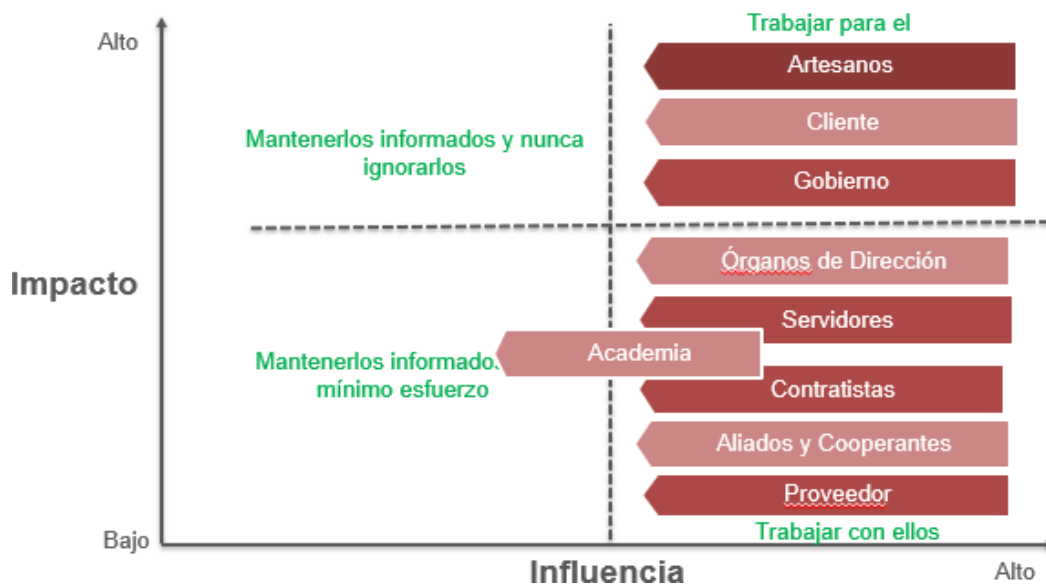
Alto

Trabajar para el

Artesanos

Cliente

Mantenerlos informados y nunca ignorarlos

Gobierno

Impacto

Órganos de Dirección

Servidores

Mantenerlos informados mínimo esfuerzo

Academia

Contratistas

Aliados y Cooperantes

Proveedor

Trabajar con ellos

Bajo

Influencia

Alto